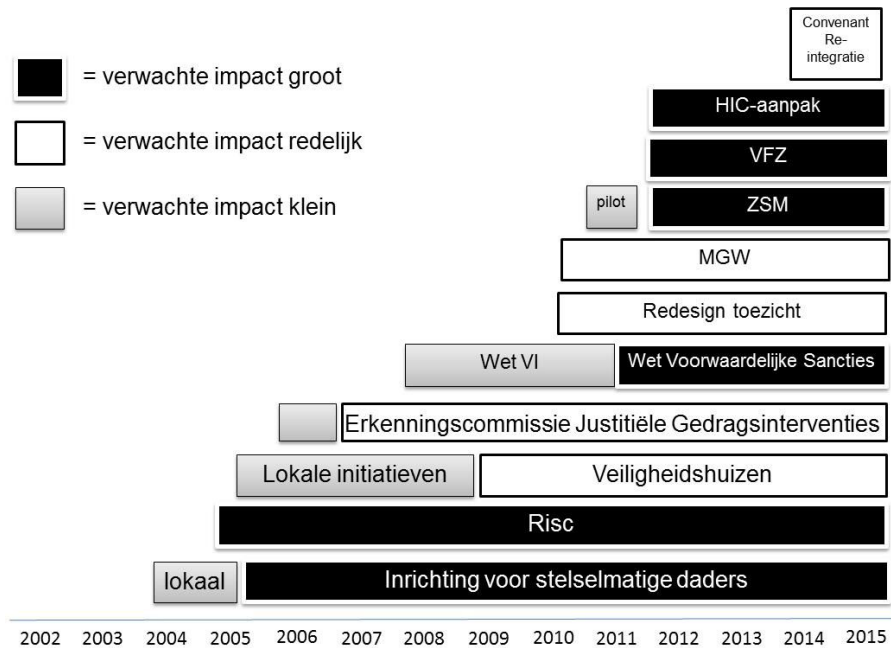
= verwachte impact groot

= verwachte impact redelijk

= verwachte impact klein

Convenant Re-integratie

HIC-aanpak

VFZ

pilot

ZSM

MGW

Redesign toezicht

Wet VI

Wet Voorwaardelijke Sancties

Erkenningscommissie Justitiële Gedragsinterventies

Lokale initiatieven

Veiligheidshuizen

Risc

lokaal

Inrichting voor stelselmatige daders

2002 2003 2004 2005 2006 2007 2008 2009 2010 2011 2012 2013 2014 2015